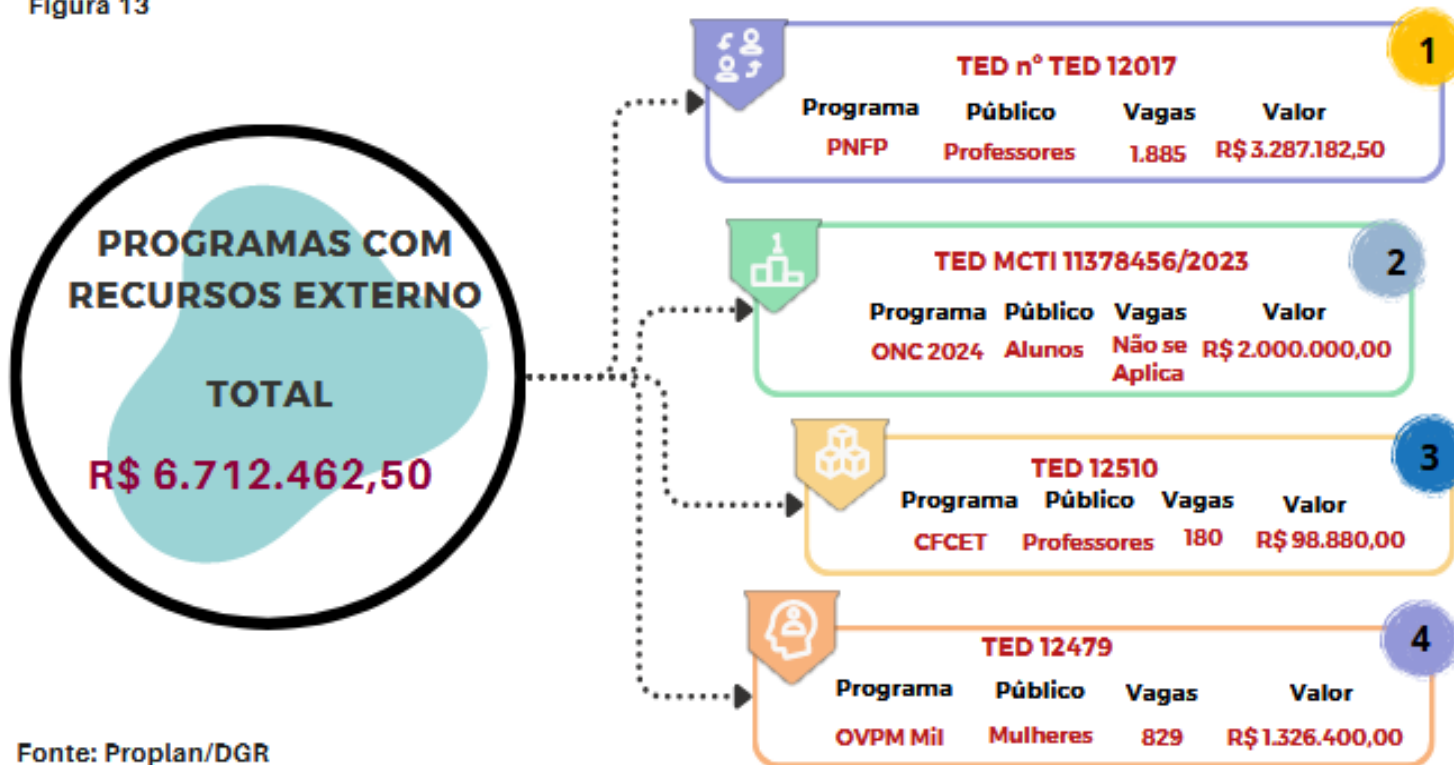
Figura 13

PROGRAMAS COM RECURSOS EXTERNO

TOTAL

R$ 6.712.462,50

1
TED nº TED 12017

| Programa | Público | Vagas | Valor |
|---|---|---|---|
| PNFP | Professores | 1.885 | R$ 3.287.182,50 |

2
TED MCTI 11378456/2023

| Programa | Público | Vagas | Valor |
|---|---|---|---|
| ONC 2024 | Alunos | Não se Aplica | R$ 2.000.000,00 |

3
TED 12510

| Programa | Público | Vagas | Valor |
|---|---|---|---|
| CFCET | Professores | 180 | R$ 98.880,00 |

4
TED 12479

| Programa | Público | Vagas | Valor |
|---|---|---|---|
| OVPM Mil | Mulheres | 829 | R$ 1.326.400,00 |

Fonte: Proplan/DGR